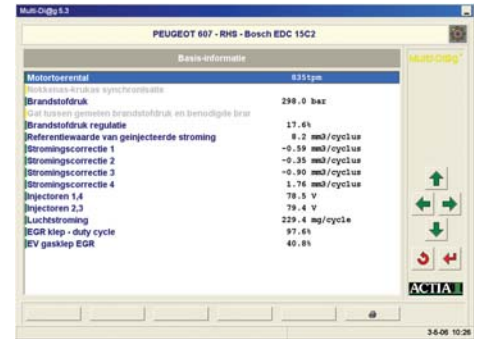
Multi-Di@g 5.3

PEUGEOT 607 - RHS - Bosch EDC 15C2

Basis-informatie

Multi-Di@g

| | |
|---|---|
| Motortoerental | 835tpm |
| Nokkenas-krukas synchronisatie | |
| Brandstofdruk | 298.0 bar |
| Gat tussen gemeten brandstofdruk en benodigde druk | |
| Brandstofdruk regulatie | 17.6% |
| Referentiewaarde van geinjecteerde stroming | 8.2 mm3/cyclus |
| Stromingscorrectie 1 | -0.59 mm3/cyclus |
| Stromingscorrectie 2 | -0.35 mm3/cyclus |
| Stromingscorrectie 3 | -0.90 mm3/cyclus |
| Stromingscorrectie 4 | 1.76 mm3/cyclus |
| Injectoren 1,4 | 78.5 V |
| Injectoren 2,3 | 79.4 V |
| Luchtstroming | 229.4 mg/cycle |
| EGR klep - duty cycle | 97.6% |
| EV gasklep EGR | 40.8% |

ACTIA

3-6-06 10:26